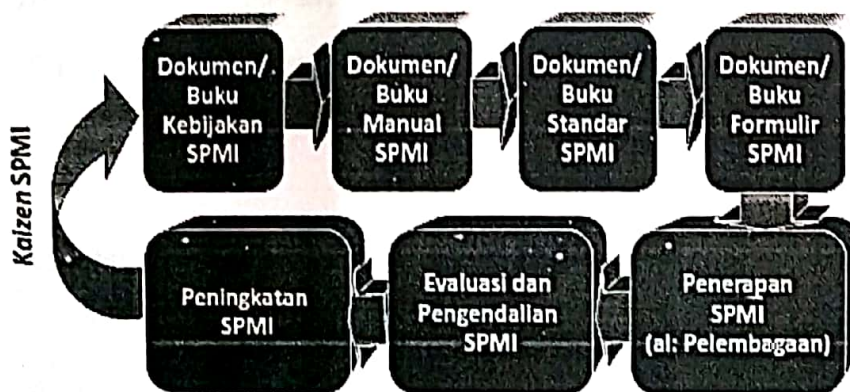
Kaizen SPMI

Dokumen/ Buku Kebijakan SPMI

Dokumen/ Buku Manual SPMI

Dokumen/ Buku Standar SPMI

Dokumen/ Buku Formulir SPMI

Penerapan SPMI (al: Pelembagaan)

Evaluasi dan Pengendalian SPMI

Peningkatan SPMI